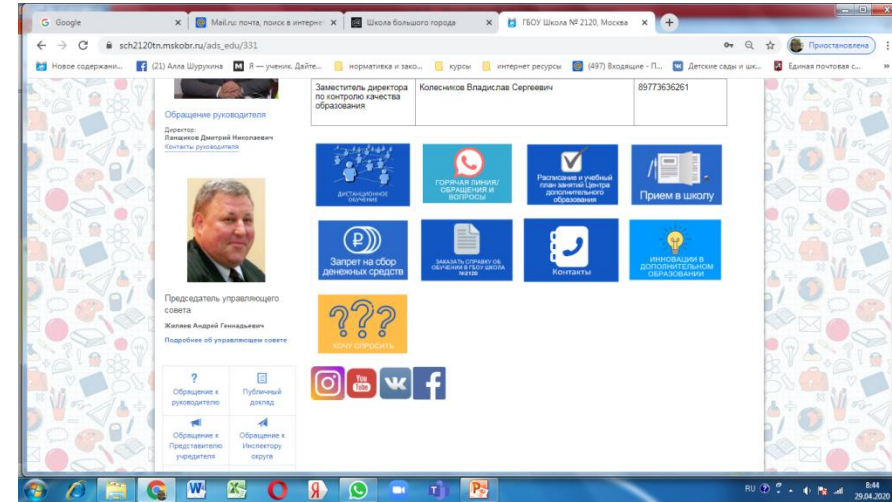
G Google | Mail.ru: почта, поиск в интерне | Школа большого города | ГБОУ Школа № 2120, Москва

sch2120tn.mskobr.ru/ads_edu/331

Приостановлена

Новое содержани... | (21) Алла Шурухина | Я — ученик. Дайте... | нормативка и зако... | курсы | интернет ресурсы | (497) Входящие - П... | Детские сады и шк... | Единая почтовая с...

Обращение руководителя

Директор:
Ланциков Дмитрий Николаевич
Контакты руководителя

| Заместитель директора по контролю качества образования | Колесников Владислав Сергеевич | 89773636261 |
|---|---|---|

ДИСТАНЦИОННОЕ ОБУЧЕНИЕ

ГОРЯЧАЯ ЛИНИЯ/ ОБРАЩЕНИЯ И ВОПРОСЫ

Расписание и учебный план занятий Центра дополнительного образования

Прием в школу

Запрет на сбор денежных средств

ЗАКАЗАТЬ СПРАВКУ ОБ ОБУЧЕНИИ В ГБОУ ШКОЛА №2120

Контакты

ИННОВАЦИИ В ДОПОЛНИТЕЛЬНОМ ОБРАЗОВАНИИ

Председатель управляющего совета

Жиляев Андрей Геннадьевич

Подробнее об управляющем совете

ХОЧУ СПРОСИТЬ

Обращение к руководителю

Публичный доклад

Обращение к Представителю учредителя

Обращение к Инспектору округа

RU 8:44 29.04.2020